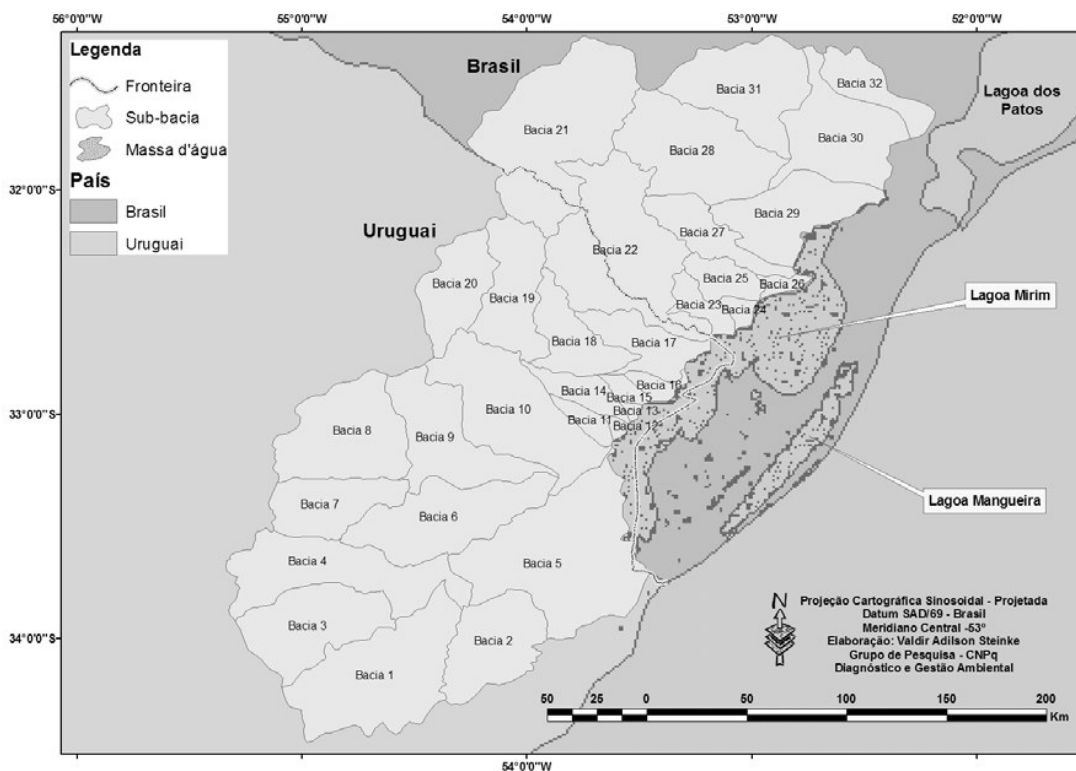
56°0'0"W
55°0'0"W
54°0'0"W
53°0'0"W
52°0'0"W

Legenda
Fronteira
Sub-bacia
Massa d'água
País
Brasil
Uruguai

Brasil
Lagoa dos Patos
Uruguai

32°0'0"S
33°0'0"S
34°0'0"S

Bacia 32
Bacia 31
Bacia 30
Bacia 21
Bacia 28
Bacia 29
Bacia 27
Bacia 22
Bacia 25
Bacia 26
Bacia 20
Bacia 19
Bacia 23
Bacia 24
Lagoa Mirim
Bacia 18
Bacia 17
Bacia 16
Bacia 14
Bacia 15
Bacia 10
Bacia 13
Bacia 11
Bacia 12
Bacia 8
Bacia 9
Lagoa Mangueira
Bacia 7
Bacia 6
Bacia 4
Bacia 5
Bacia 3
Bacia 2
Bacia 1

N
Projeção Cartográfica Sinosoidal - Projetada
Datum SAD/69 - Brasil
Meridiano Central -53°
Elaboração: Valdir Adilson Steinke
Grupo de Pesquisa - CNPq
Diagnóstico e Gestão Ambiental

50 25 0 50 100 150 200
Km

54°0'0"W